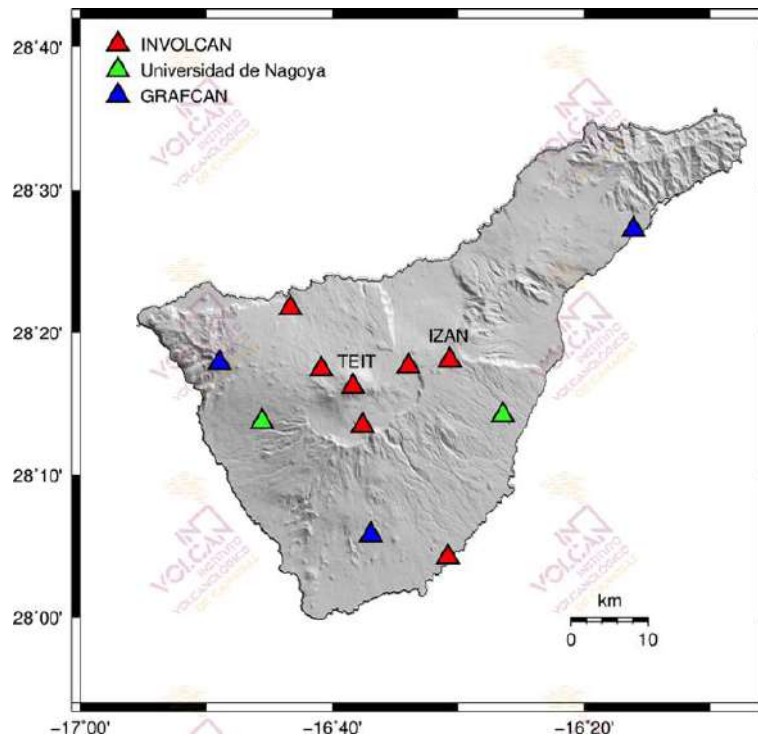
INVOLCAN
Universidad de Nagoya
GRAFCAN

28°40'
28°30'
28°20'
28°10'
28°00'

IZAN
TEIT

km
0
10

-17°00'
-16°40'
-16°20'

INVOLCAN INSTITUTO VOLCANOLÓGICO DE CANARIAS
INVOLCAN INSTITUTO VOLCANOLÓGICO DE CANARIAS
INVOLCAN INSTITUTO VOLCANOLÓGICO DE CANARIAS
INVOLCAN INSTITUTO VOLCANOLÓGICO DE CANARIAS
INVOLCAN INSTITUTO VOLCANOLÓGICO DE CANARIAS